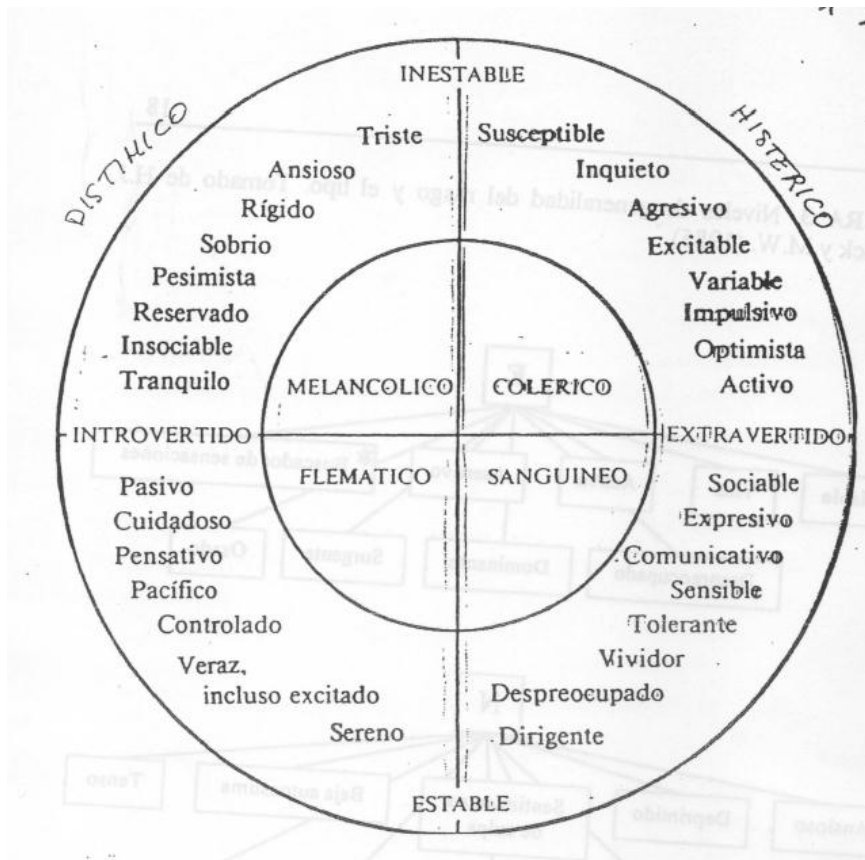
INESTABLE

DISTIMICO

HISTERICO

Triste

Susceptible

Ansioso

Inquieto

Rígido

Agresivo

Sobrio

Excitable

Pesimista

Variable

Reservado

Impulsivo

Insociable

Optimista

Tranquilo

Activo

MELANCOLICO

COLERICO

INTROVERTIDO

EXTRAVERTIDO

FLEMATICO

SANGUINEO

Pasivo

Sociable

Cuidadoso

Expresivo

Pensativo

Comunicativo

Pacífico

Sensible

Controlado

Tolerante

Veraz, incluso excitado

Vividor

Despreocupado

Sereno

Dirigente

ESTABLE